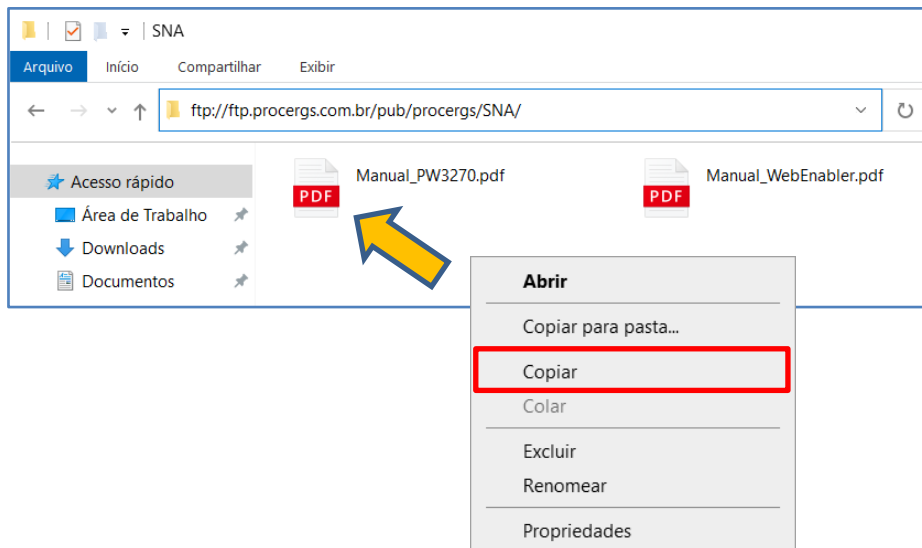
SNA

Arquivo | Início | Compartilhar | Exibir

ftp://ftp.procergs.com.br/pub/procergs/SNA/

Acesso rápido
Área de Trabalho
Downloads
Documentos

PDF
Manual_PW3270.pdf

PDF
Manual_WebEnabler.pdf

Abrir
Copiar para pasta...
Copiar
Colar
Excluir
Renomear
Propriedades